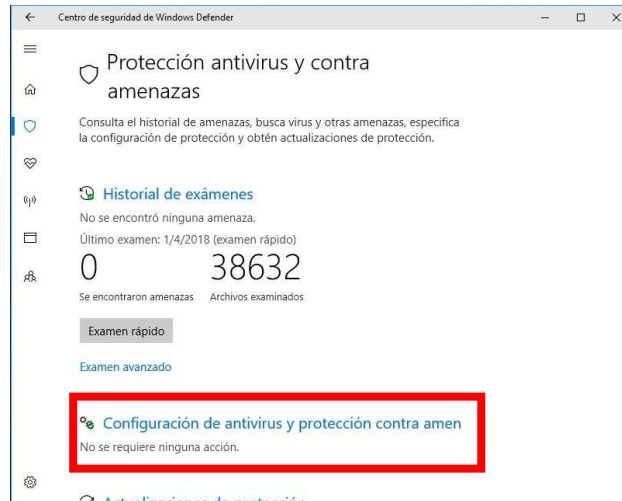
Centro de seguridad de Windows Defender

Protección antivirus y contra amenazas

Consulta el historial de amenazas, busca virus y otras amenazas, especifica la configuración de protección y obtén actualizaciones de protección.

Historial de exámenes

No se encontró ninguna amenaza.

Último examen: 1/4/2018 (examen rápido)

0
Se encontraron amenazas

38632
Archivos examinados

Examen rápido

Examen avanzado

Configuración de antivirus y protección contra amen

No se requiere ninguna acción.

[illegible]